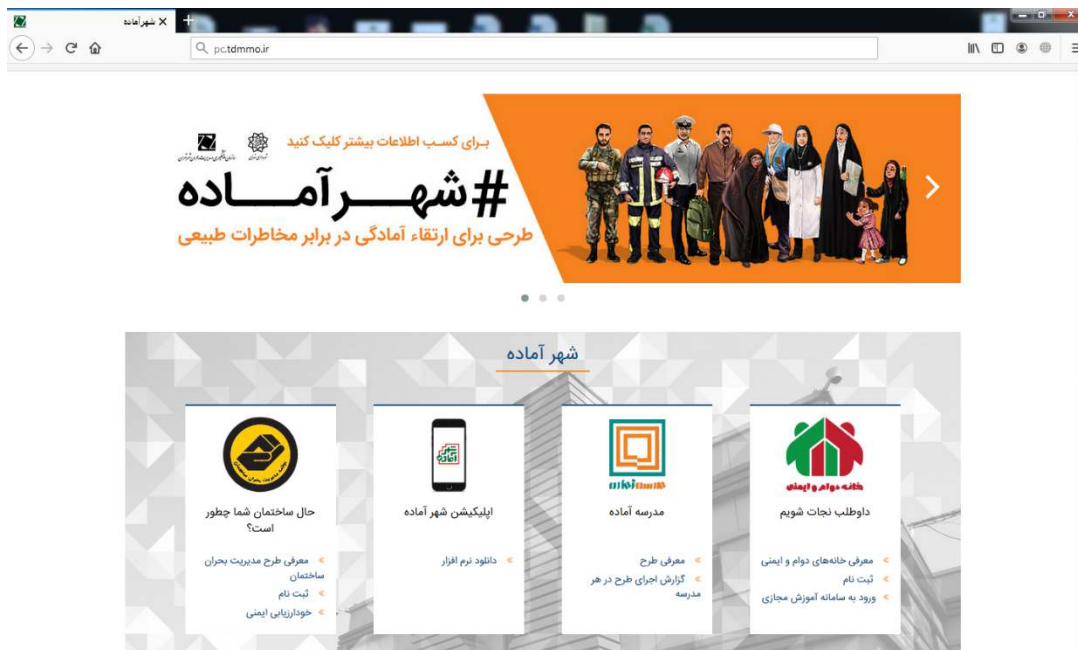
شهرآماده

pc.tdmmo.ir

برای کسب اطلاعات بیشتر کلیک کنید

#شهـــر آمـــاده

طرحی برای ارتقاء آمادگی در برابر مخاطرات طبیعی

شهر آماده

خانه دوام و ایمنی

داوطلب نجات شویم

معرفی خانه‌های دوام و ایمنی

ثبت نام

ورود به سامانه آموزش مجازی

مدرسه آماده

مدرسه آماده

معرفی طرح

گزارش اجرای طرح در هر مدرسه

شهر آماده

اپلیکیشن شهر آماده

دانلود نرم افزار

حال ساختمان شما چطور است؟

معرفی طرح مدیریت بحران ساختمان

ثبت نام

خودارزیابی ایمنی